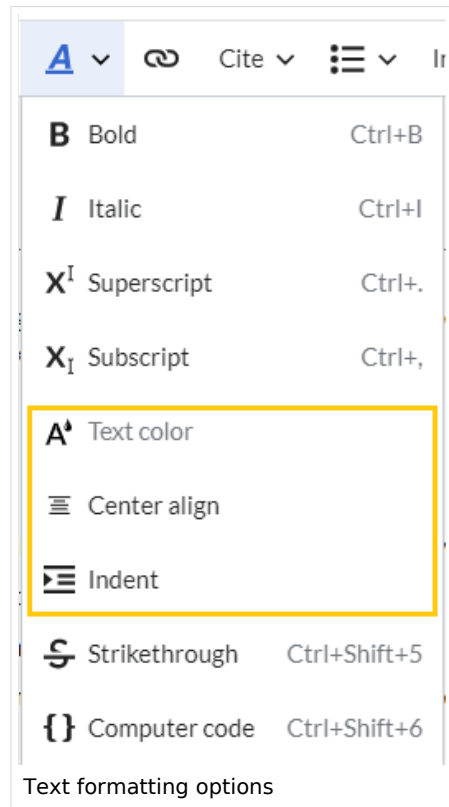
A Cite In

B Bold Ctrl+B

I Italic Ctrl+I

X Superscript Ctrl+.

X Subscript Ctrl+,

A Text color

Center align

Indent

Strikethrough Ctrl+Shift+5

{ } Computer code Ctrl+Shift+6

Text formatting options